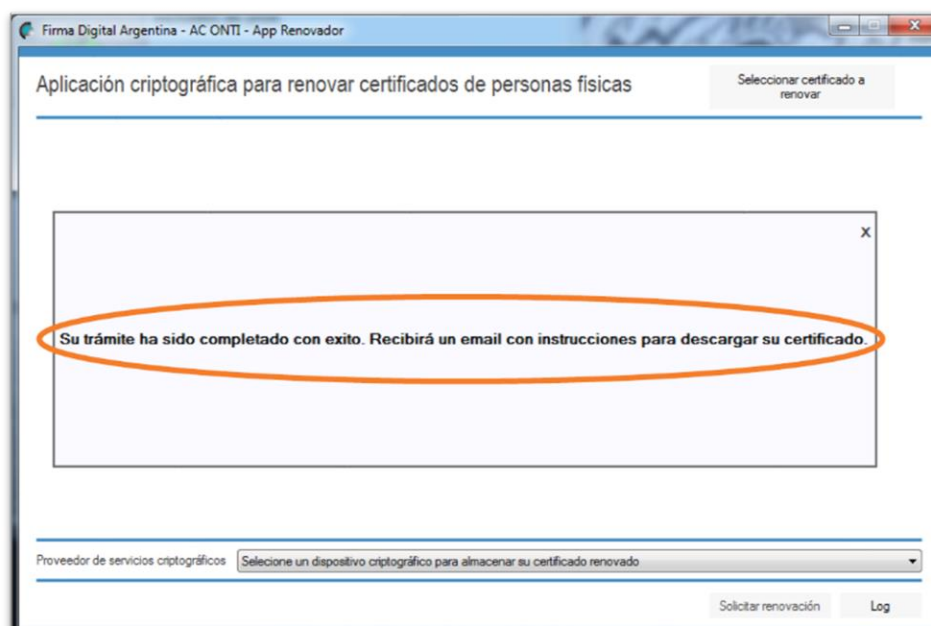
Firma Digital Argentina - AC ONTI - App Renovador

Aplicación criptográfica para renovar certificados de personas físicas

Seleccionar certificado a renovar

x

Su trámite ha sido completado con exito. Recibirá un email con instrucciones para descargar su certificado.

Proveedor de servicios criptográficos

Selecione un dispositivo criptográfico para almacenar su certificado renovado

Solicitar renovación

Log